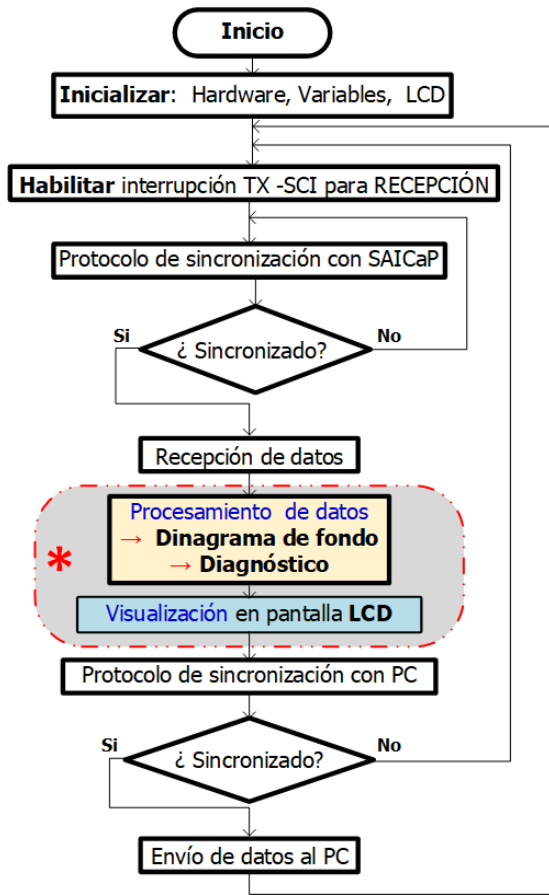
Inicio

Inicializar: Hardware, Variables, LCD

Habilitar interrupción TX -SCI para RECEPCIÓN

Protocolo de sincronización con SAICaP

Si

¿ Sincronizado?

No

Recepción de datos

Procesamiento de datos
→ Dinagrama de fondo
→ Diagnóstico

*

Visualización en pantalla LCD

Protocolo de sincronización con PC

Si

¿ Sincronizado?

No

Envío de datos al PC